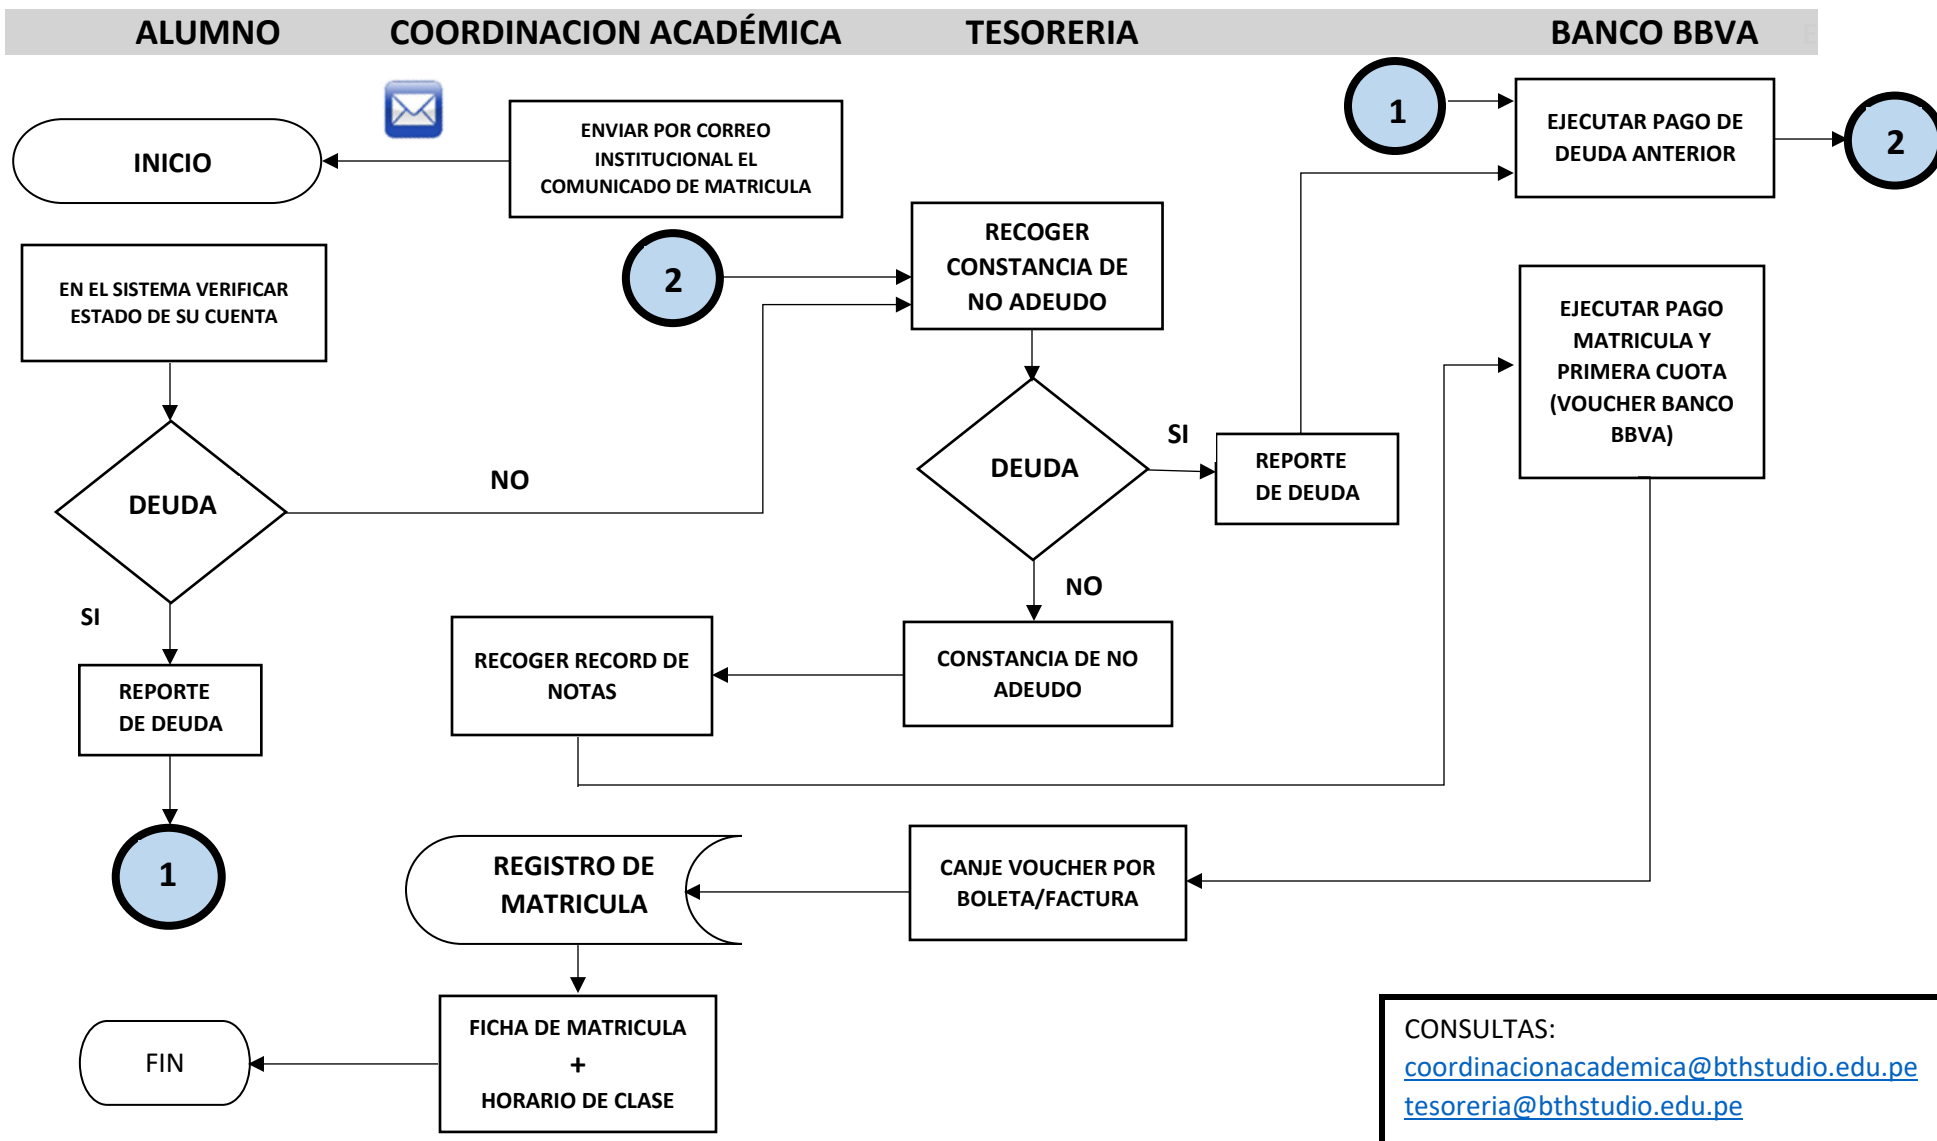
ALUMNO COORDINACION ACADÉMICA TESORERIA BANCO BBVA

INICIO

ENVIAR POR CORREO INSTITUCIONAL EL COMUNICADO DE MATRICULA

1

EJECUTAR PAGO DE DEUDA ANTERIOR

2

EN EL SISTEMA VERIFICAR ESTADO DE SU CUENTA

2

RECOGER CONSTANCIA DE NO ADEUDO

EJECUTAR PAGO MATRICULA Y PRIMERA CUOTA (VOUCHER BANCO BBVA)

DEUDA

NO

DEUDA

SI

REPORTE DE DEUDA

SI

NO

REPORTE DE DEUDA

RECOGER RECORD DE NOTAS

CONSTANCIA DE NO ADEUDO

1

REGISTRO DE MATRICULA

CANJE VOUCHER POR BOLETA/FACTURA

FIN

FICHA DE MATRICULA + HORARIO DE CLASE

CONSULTAS:
coordinacionacademica@bthstudio.edu.pe
tesoreria@bthstudio.edu.pe